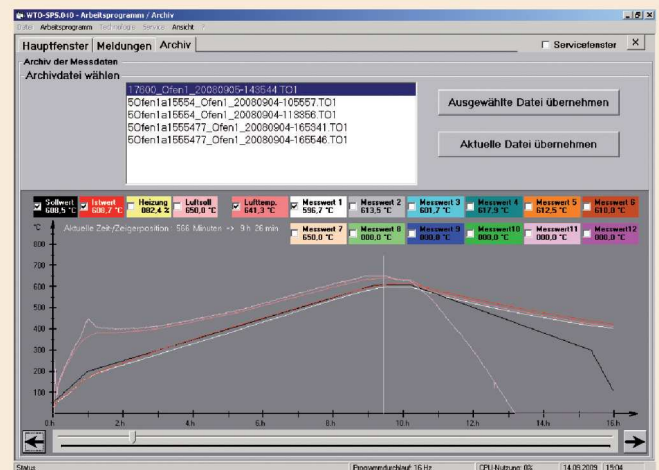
WTO-SPS.010 - Arbeitsprogramm / Archiv

Datei Arbeitsprogramm Technologie Service Ansicht

Hauptfenster | Meldungen | Archiv

Servicefenster ×

Archiv der Messdaten

Archivdatei wählen

17600_Ofen1_20080905-143544.TO1
5Ofen1a15554_Ofen1_20080904-105557.TO1
5Ofen1a15554_Ofen1_20080904-113856.TO1
5Ofen1a1555477_Ofen1_20080904-165341.TO1
5Ofen1a1555477_Ofen1_20080904-165546.TO1

Ausgewählte Datei übernehmen

Aktuelle Datei übernehmen

| Sollwert 600,5 °C | Istwert 600,7 °C | Heizung 082,4 % | Luftsoll 650,0 °C | Lufttemp. 641,3 °C | Messwert 1 596,7 °C | Messwert 2 613,5 °C | Messwert 3 601,7 °C | Messwert 4 617,9 °C | Messwert 5 612,5 °C | Messwert 6 610,0 °C |
|---|---|---|---|---|---|---|---|---|---|---|

| Messwert 7 650,0 °C | Messwert 8 000,0 °C | Messwert 9 000,0 °C | Messwert10 000,0 °C | Messwert11 000,0 °C | Messwert12 000,0 °C |
|---|---|---|---|---|---|

°C Aktuelle Zeit/Zeigerposition : 566 Minuten -> 9 h 26 min

800
700
600
500
400
300
200
100

0 h 2 h 4 h 6 h 8 h 10 h 12 h 14 h 16 h

Status | Programmdurchlauf 16 Hz | CPU-Nutzung: 03 | 14.09.2009 | 15:04